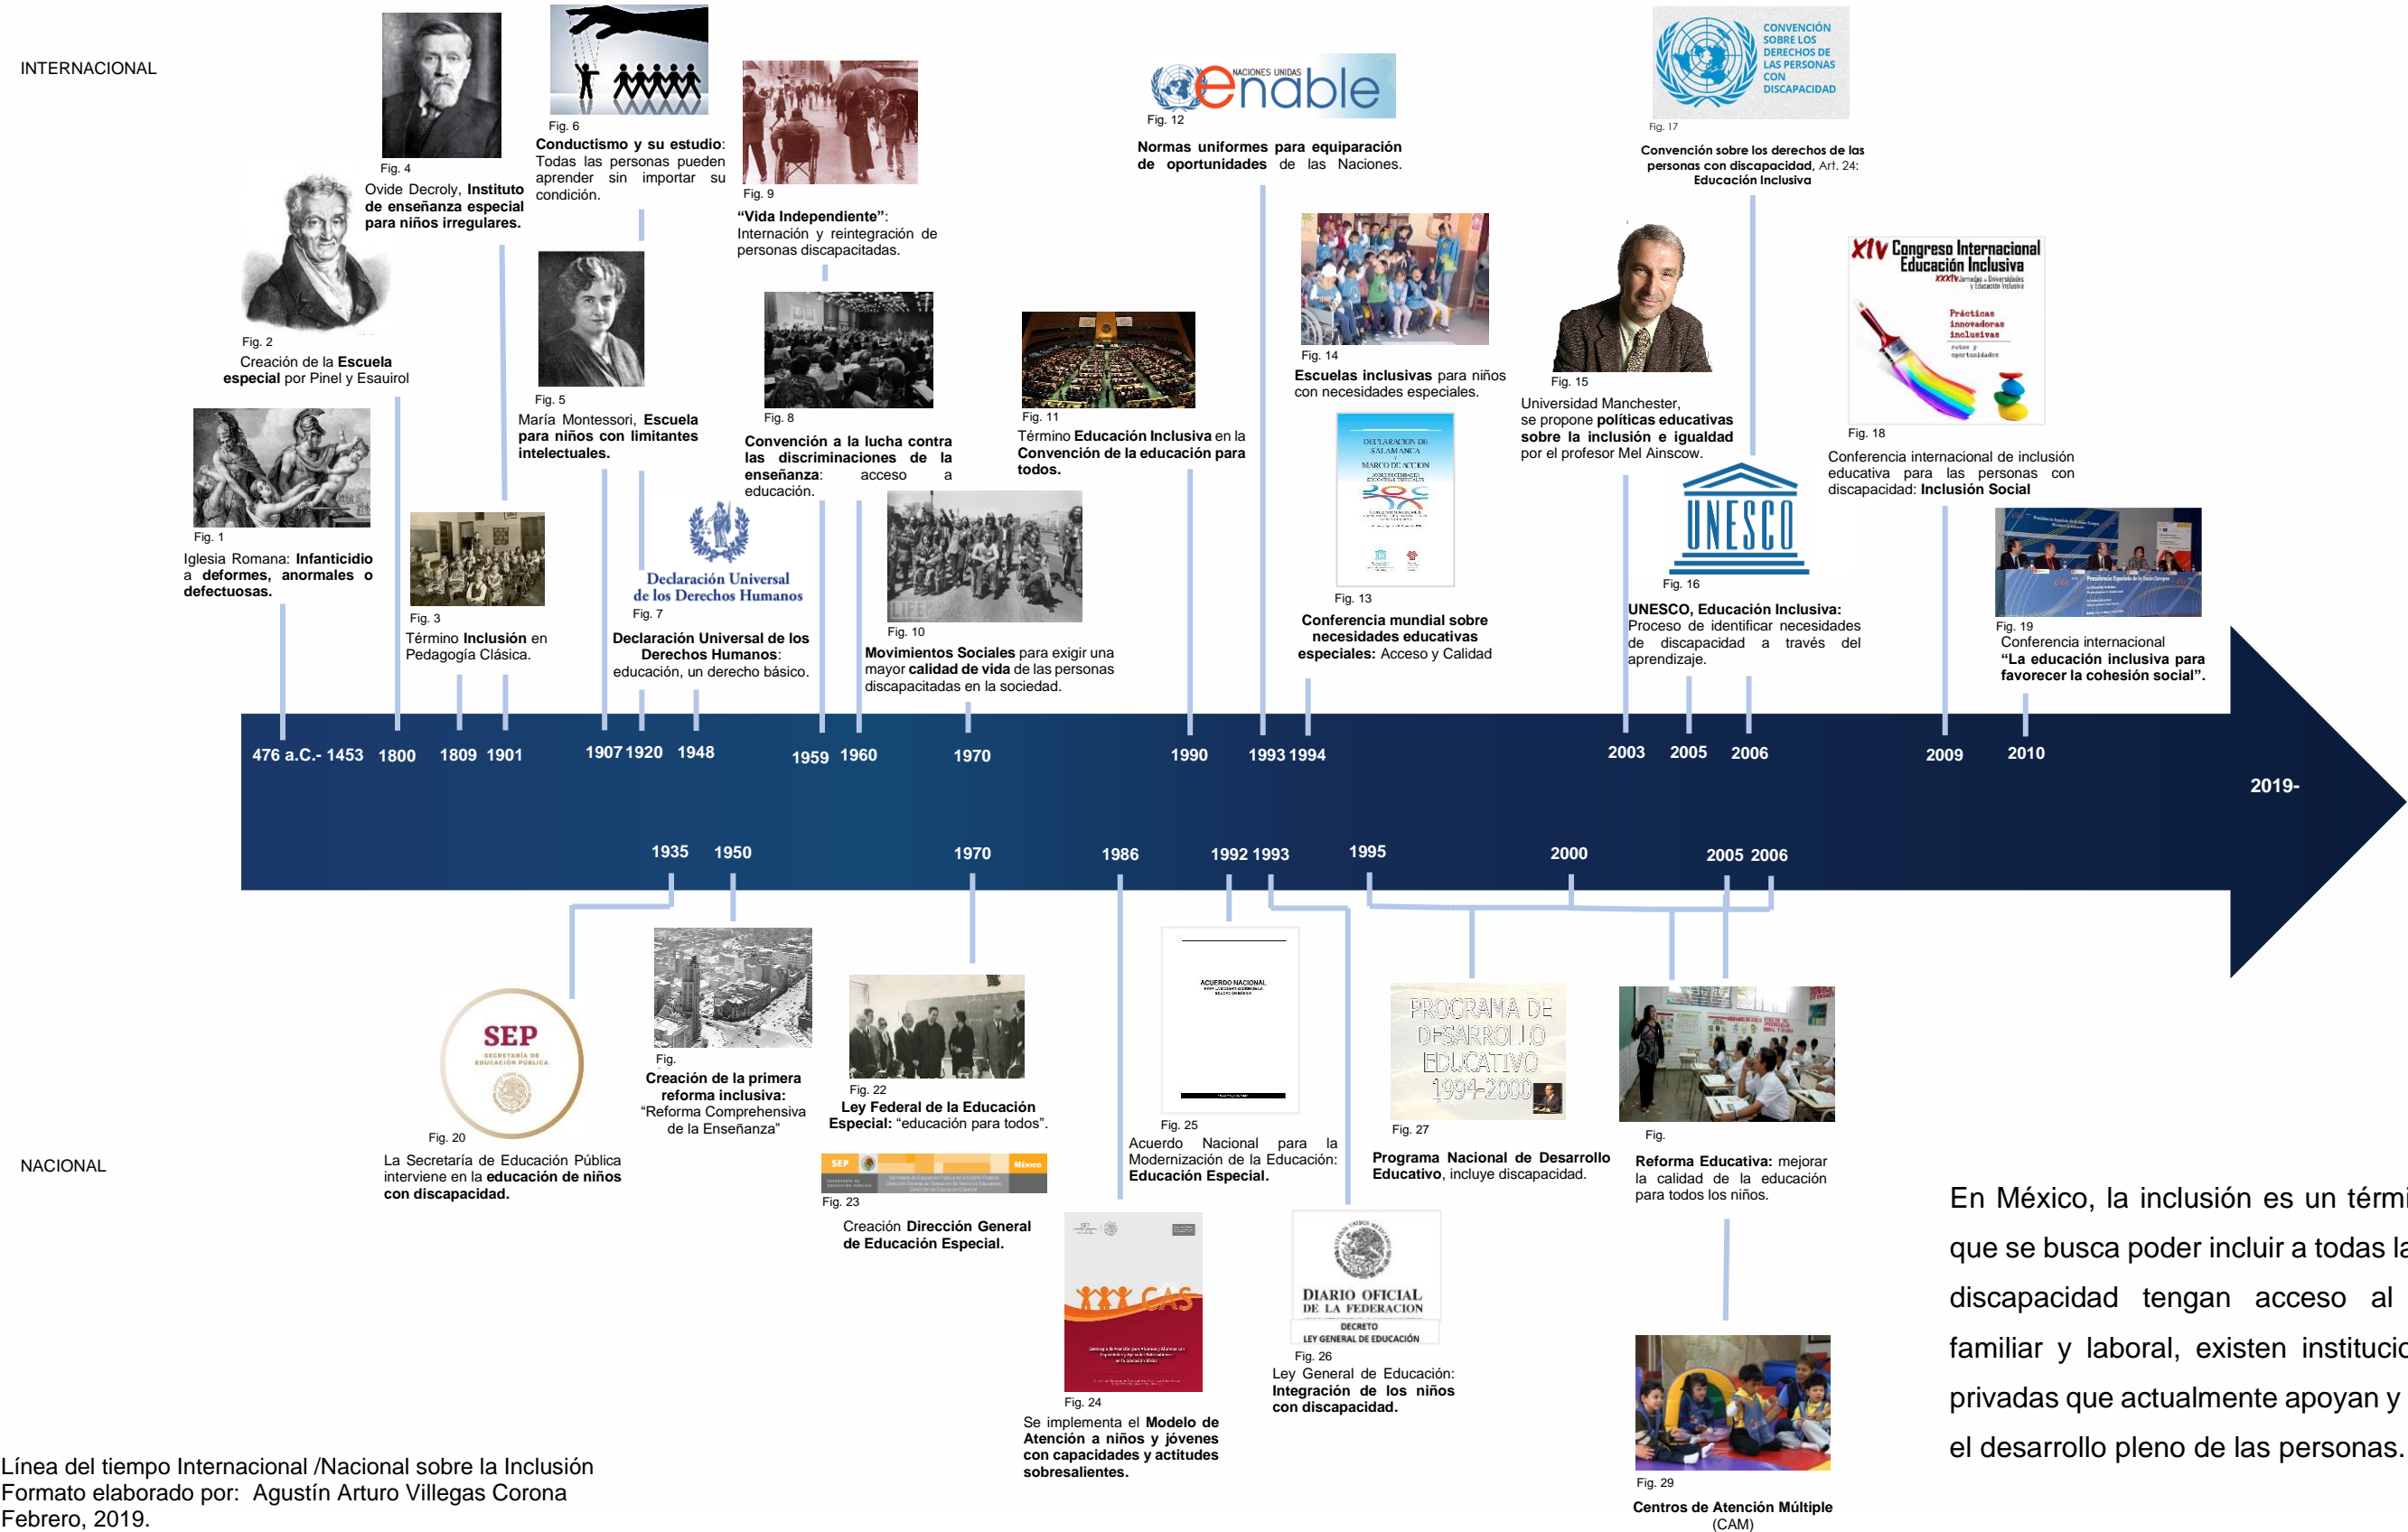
INTERNACIONAL

Fig. 1
Iglesia Romana: **Infanticidio a deformes, anormales o defectuosas.**

Fig. 2
Creación de la **Escuela especial** por Pinel y Esauirol

Fig. 3
Término **Inclusión** en Pedagogía Clásica.

Fig. 4
Ovide Decroly, **Instituto de enseñanza especial para niños irregulares.**

Fig. 5
María Montessori, **Escuela para niños con limitantes intelectuales.**

Fig. 6
**Conductismo y su estudio**: Todas las personas pueden aprender sin importar su condición.

Declaración Universal de los Derechos Humanos
Fig. 7
**Declaración Universal de los Derechos Humanos**: educación, un derecho básico.

Fig. 8
**Convención a la lucha contra las discriminaciones de la enseñanza**: acceso a educación.

Fig. 9
**"Vida Independiente"**: Internación y reintegración de personas discapacitadas.

LIFE
Fig. 10
**Movimientos Sociales** para exigir una mayor **calidad de vida** de las personas discapacitadas en la sociedad.

Fig. 11
Término **Educación Inclusiva** en la **Convención de la educación para todos.**

NACIONES UNIDAS enable
Fig. 12
**Normas uniformes para equiparación de oportunidades** de las Naciones.

DECLARACIÓN DE SALAMANCA Y MARCO DE ACCIÓN
Fig. 13
**Conferencia mundial sobre necesidades educativas especiales:** Acceso y Calidad

Fig. 14
**Escuelas inclusivas** para niños con necesidades especiales.

Fig. 15
Universidad Manchester, se propone **políticas educativas sobre la inclusión e igualdad** por el profesor Mel Ainscow.

UNESCO
Fig. 16
**UNESCO, Educación Inclusiva:** Proceso de identificar necesidades de discapacidad a través del aprendizaje.

CONVENCIÓN SOBRE LOS DERECHOS DE LAS PERSONAS CON DISCAPACIDAD
Fig. 17
**Convención sobre los derechos de las personas con discapacidad**, Art. 24: **Educación Inclusiva**

XIV Congreso Internacional Educación Inclusiva
Prácticas innovadoras inclusivas
Fig. 18
Conferencia internacional de inclusión educativa para las personas con discapacidad: **Inclusión Social**

Fig. 19
Conferencia internacional
**"La educación inclusiva para favorecer la cohesión social".**

476 a.C.- 1453 1800 1809 1901 1907 1920 1948 1959 1960 1970 1990 1993 1994 2003 2005 2006 2009 2010

2019-

1935 1950 1970 1986 1992 1993 1995 2000 2005 2006

SEP SECRETARÍA DE EDUCACIÓN PÚBLICA
Fig. 20
La Secretaría de Educación Pública interviene en la **educación de niños con discapacidad.**

Fig.
**Creación de la primera reforma inclusiva:** "Reforma Comprehensiva de la Enseñanza"

Fig. 22
**Ley Federal de la Educación Especial:** "educación para todos".

SEP México
Fig. 23
Creación **Dirección General de Educación Especial.**

CAS
Fig. 24
Se implementa el **Modelo de Atención a niños y jóvenes con capacidades y actitudes sobresalientes.**

ACUERDO NACIONAL
Fig. 25
Acuerdo Nacional para la Modernización de la Educación: **Educación Especial.**

DIARIO OFICIAL DE LA FEDERACION
DECRETO
LEY GENERAL DE EDUCACIÓN
Fig. 26
Ley General de Educación: **Integración de los niños con discapacidad.**

PROGRAMA DE DESARROLLO EDUCATIVO 1994-2000
Fig. 27
**Programa Nacional de Desarrollo Educativo**, incluye discapacidad.

Fig.
**Reforma Educativa:** mejorar la calidad de la educación para todos los niños.

Fig. 29
**Centros de Atención Múltiple** (CAM)

NACIONAL

En México, la inclusión es un térmi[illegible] que se busca poder incluir a todas la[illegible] discapacidad tengan acceso al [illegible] familiar y laboral, existen institucio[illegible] privadas que actualmente apoyan y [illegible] el desarrollo pleno de las personas.

Línea del tiempo Internacional /Nacional sobre la Inclusión
Formato elaborado por: Agustín Arturo Villegas Corona
Febrero, 2019.